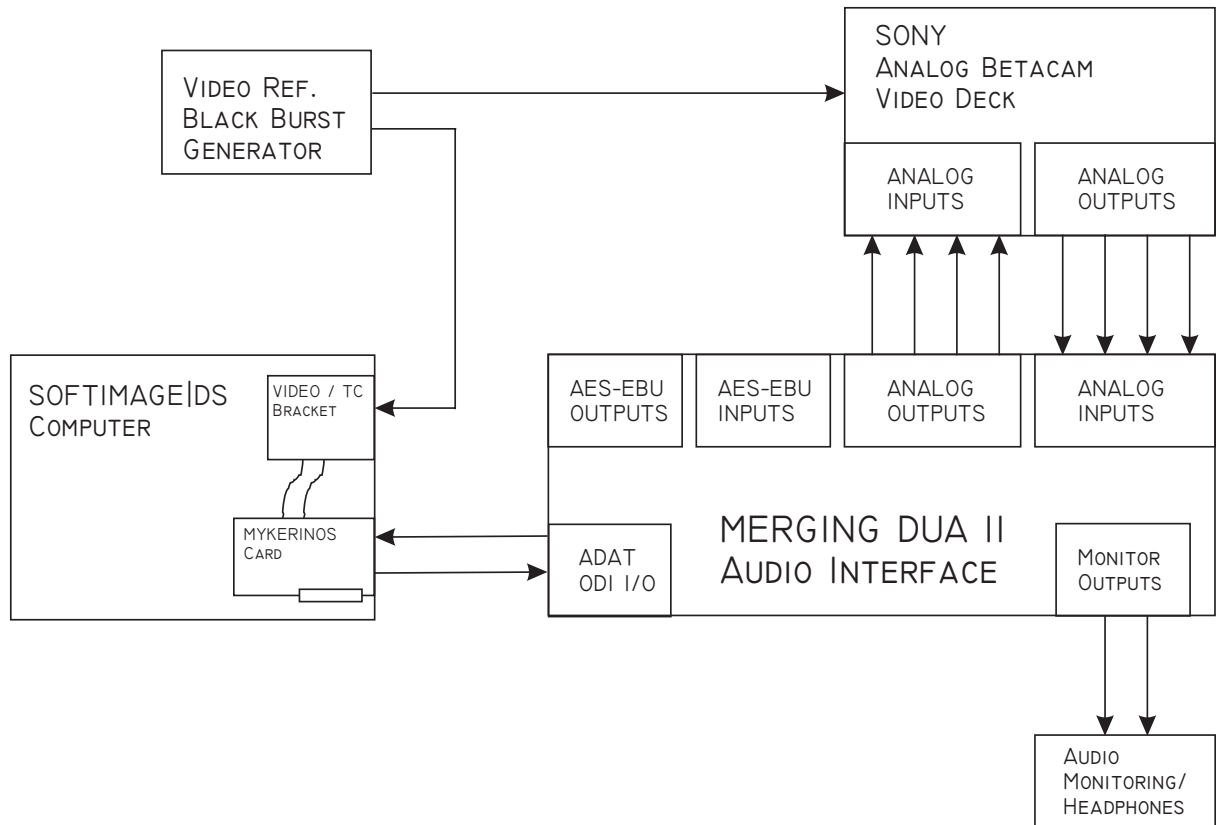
Video Ref.
Black Burst
Generator

SONY
Analog Betacam
Video Deck

ANALOG
INPUTS

ANALOG
OUTPUTS

SOFTIMAGE|DS
Computer

VIDEO / TC
Bracket

MYKERINOS
Card

AES-EBU
OUTPUTS

AES-EBU
INPUTS

ANALOG
OUTPUTS

ANALOG
INPUTS

MERGING DUA II
Audio Interface

ADAT
ODI I/O

Monitor
Outputs

Audio
Monitoring/
Headphones